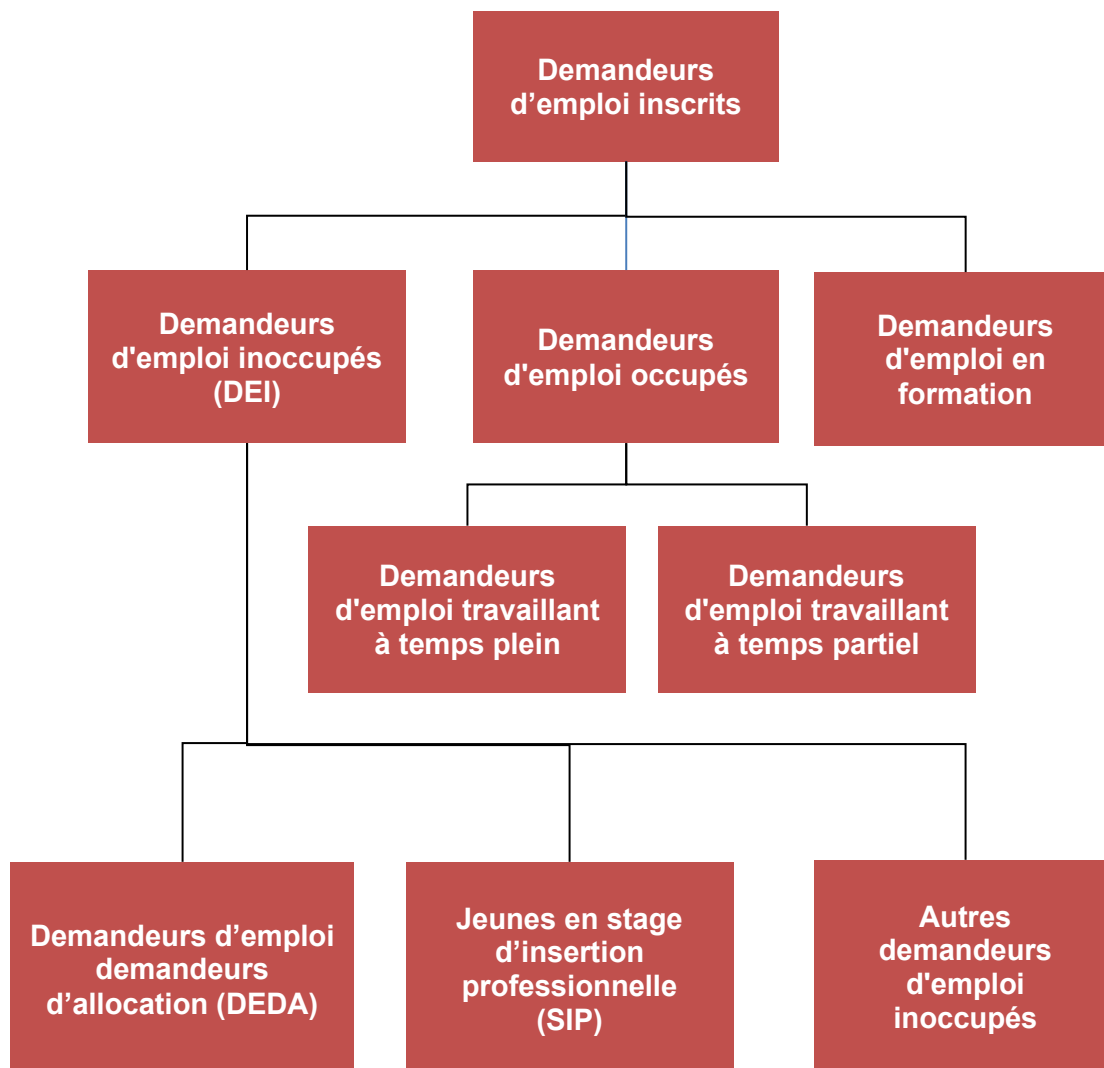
Demandeurs d’emploi inscrits

Demandeurs d'emploi inoccupés (DEI)

Demandeurs d'emploi occupés

Demandeurs d'emploi en formation

Demandeurs d'emploi travaillant à temps plein

Demandeurs d'emploi travaillant à temps partiel

Demandeurs d’emploi demandeurs d’allocation (DEDA)

Jeunes en stage d’insertion professionnelle (SIP)

Autres demandeurs d'emploi inoccupés